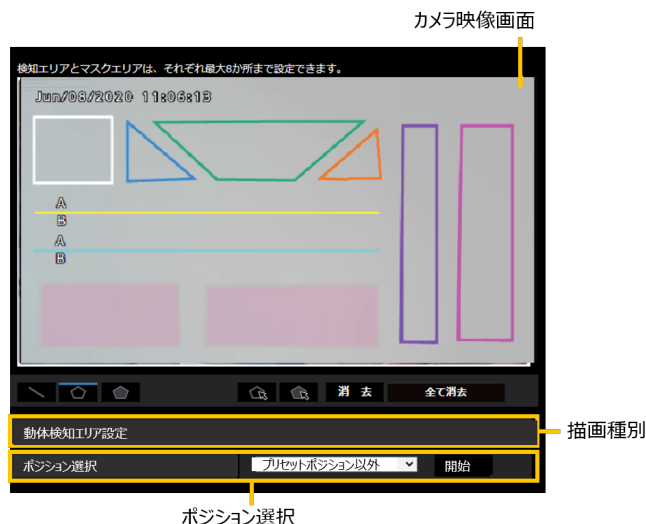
カメラ映像画面

検知エリアとマスクエリアは、それぞれ最大8か所まで設定できます。

Jun/08/2020 11:06:13

A
B
A
B

消 去
全て消去

動体検知エリア設定

描画種別

ポジション選択
プリセットポジション以外
開始

ポジション選択